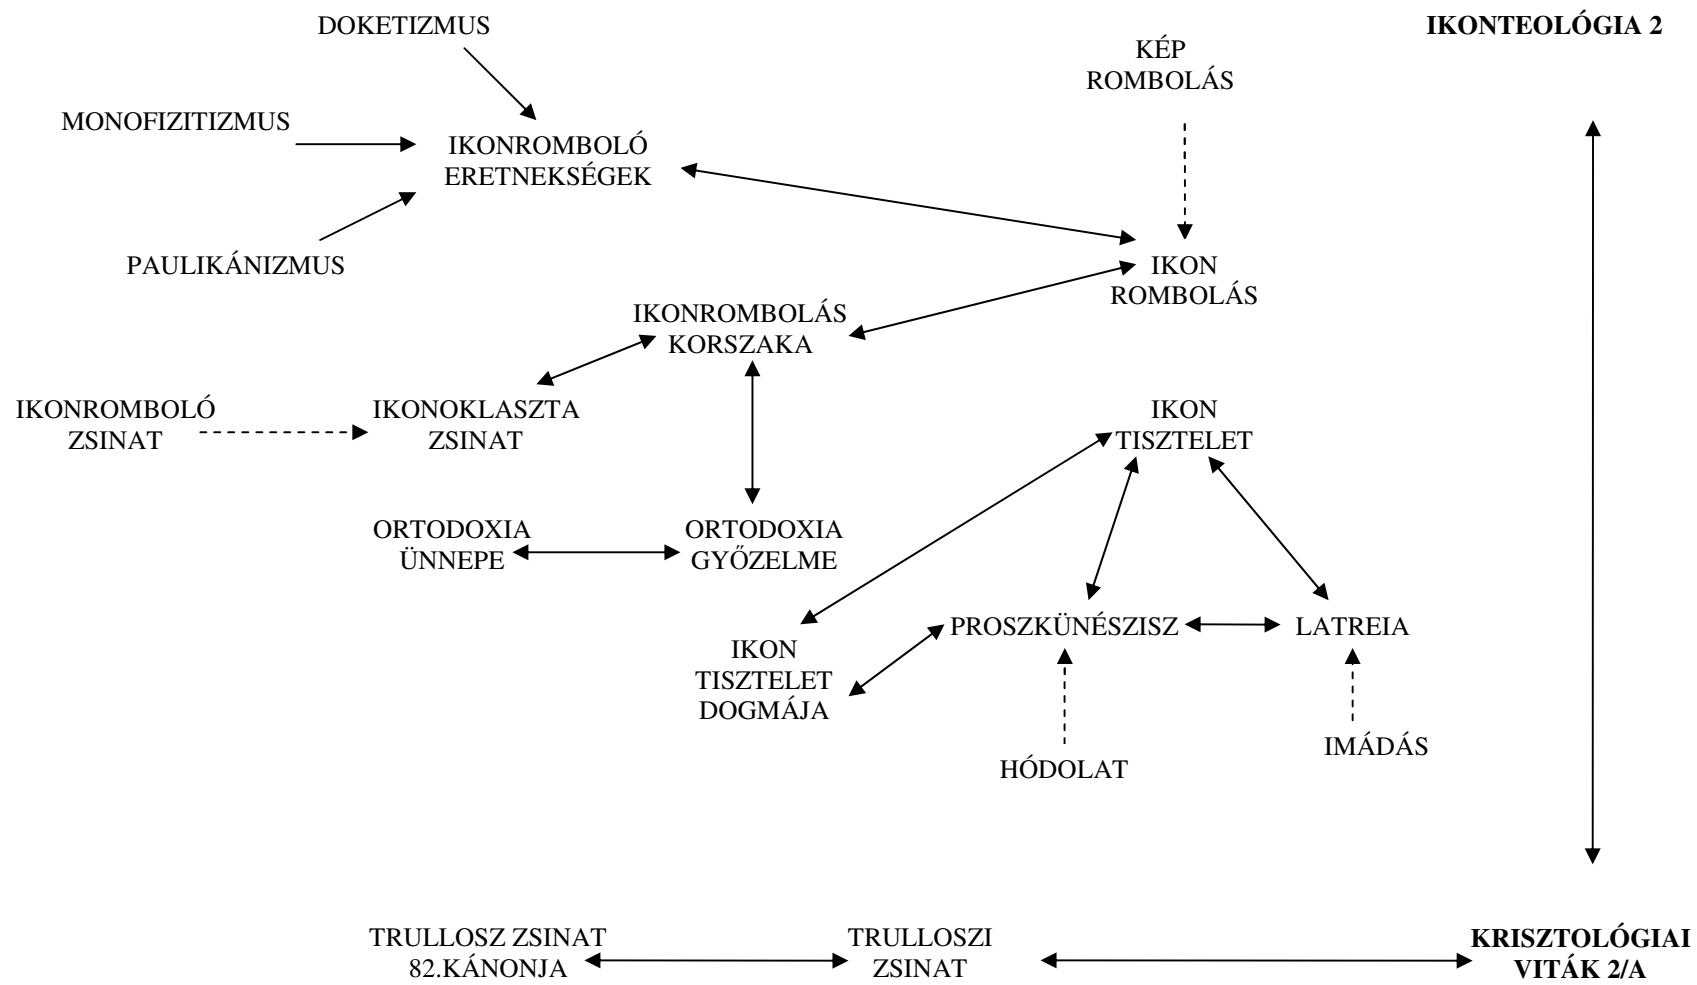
DOKETIZMUS

IKONTEOLÓGIA 2

KÉP
ROMBOLÁS

MONOFIZITIZMUS

IKONROMBOLÓ
ERETNEKSÉGEK

PAULIKÁNIZMUS

IKON
ROMBOLÁS

IKONROMBOLÁS
KORSZAKA

IKONROMBOLÓ
ZSINAT

IKONOKLASZTA
ZSINAT

IKON
TISZTELET

ORTODOXIA
ÜNNEPE

ORTODOXIA
GYŐZELME

IKON
TISZTELET
DOGMÁJA

PROSZKÜNÉSZISZ

LATREIA

HÓDOLAT

IMÁDÁS

TRULLOSZ ZSINAT
82.KÁNONJA

TRULLOSZI
ZSINAT

KRISZTOLÓGIAI
VITÁK 2/A